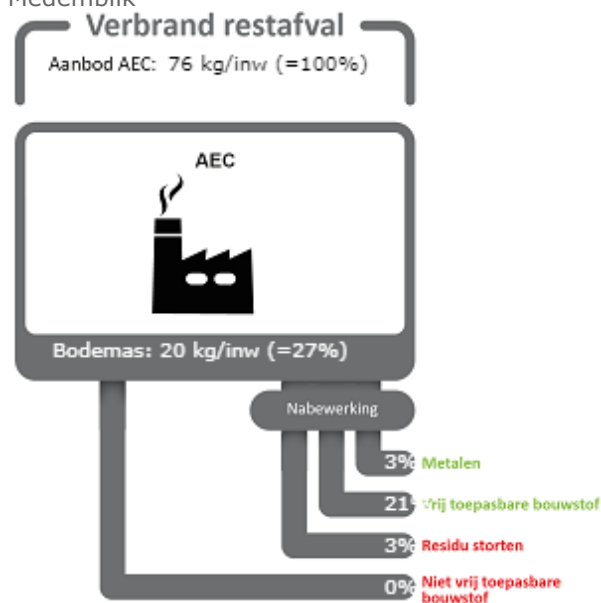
Medemblik

Verbrand restafval

Aanbod AEC: 76 kg/inw (=100%)

AEC

Bodemas: 20 kg/inw (=27%)

Nabewerking

3% Metalen

21% Vrij toepasbare bouwstof

3% Residu storten

0% Niet vrij toepasbare bouwstof